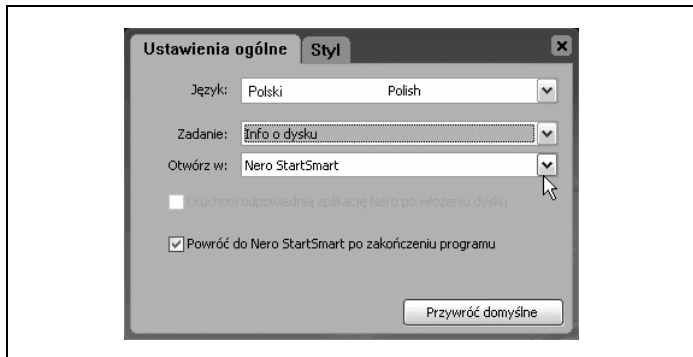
Ustawienia ogólne
Styl
Język: Polski Polish
Zadanie: Info o dysku
Otwórz w: Nero StartSmart
Uruchom odpowiednią aplikację Nero po włożeniu dysku
Powróć do Nero StartSmart po zakończeniu programu
Przywróć domyślne